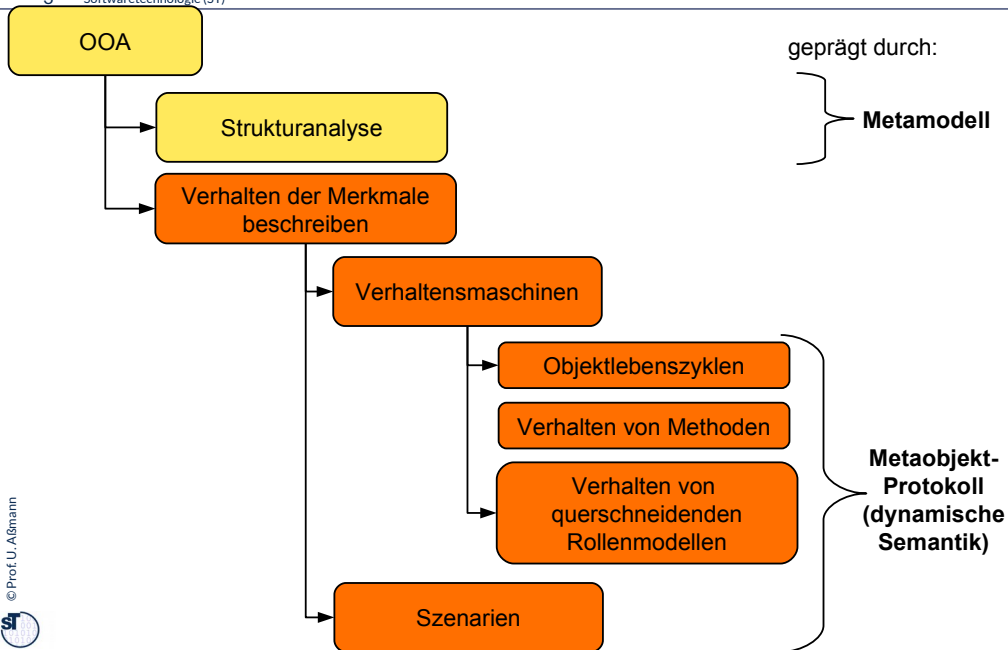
Softwaretechnologie (ST)

OOA

geprägt durch:

Strukturanalyse

**Metamodell**

Verhalten der Merkmale beschreiben

Verhaltensmaschinen

Objektlebenszyklen

Verhalten von Methoden

Verhalten von querschneidenden Rollenmodellen

**Metaobjekt-Protokoll (dynamische Semantik)**

Szenarien

© Prof. U. Aßmann

ST